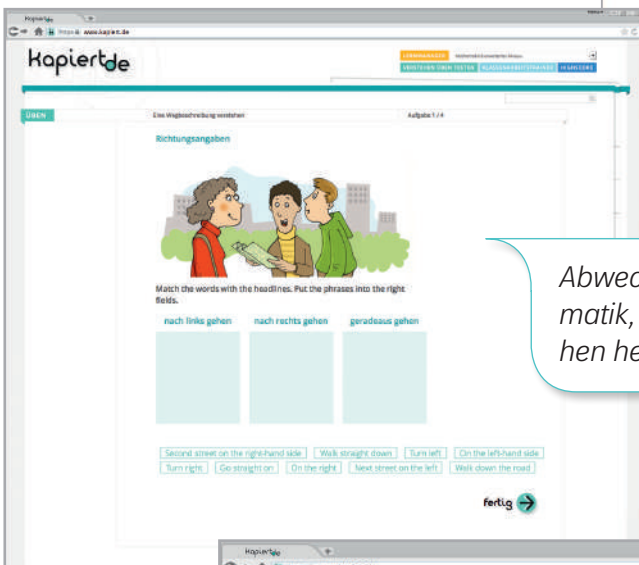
kapiert.de

https:// www.kapiert.de

kapiert.de

ÜBEN

Eine Wegbeschreibung verstehen

Aufgabe 1 / 4

Richtungsangaben

Match the words with the headlines. Put the phrases into the right fields.

nach links gehen

nach rechts gehen

geradeaus gehen

Second street on the right-hand side

Walk straight down

Turn left

On the left-hand side

Turn right

Go straight on

On the right

Next street on the left

Walk down the road

fertig

Abwec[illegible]
matik, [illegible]
hen he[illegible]

kapiert.de